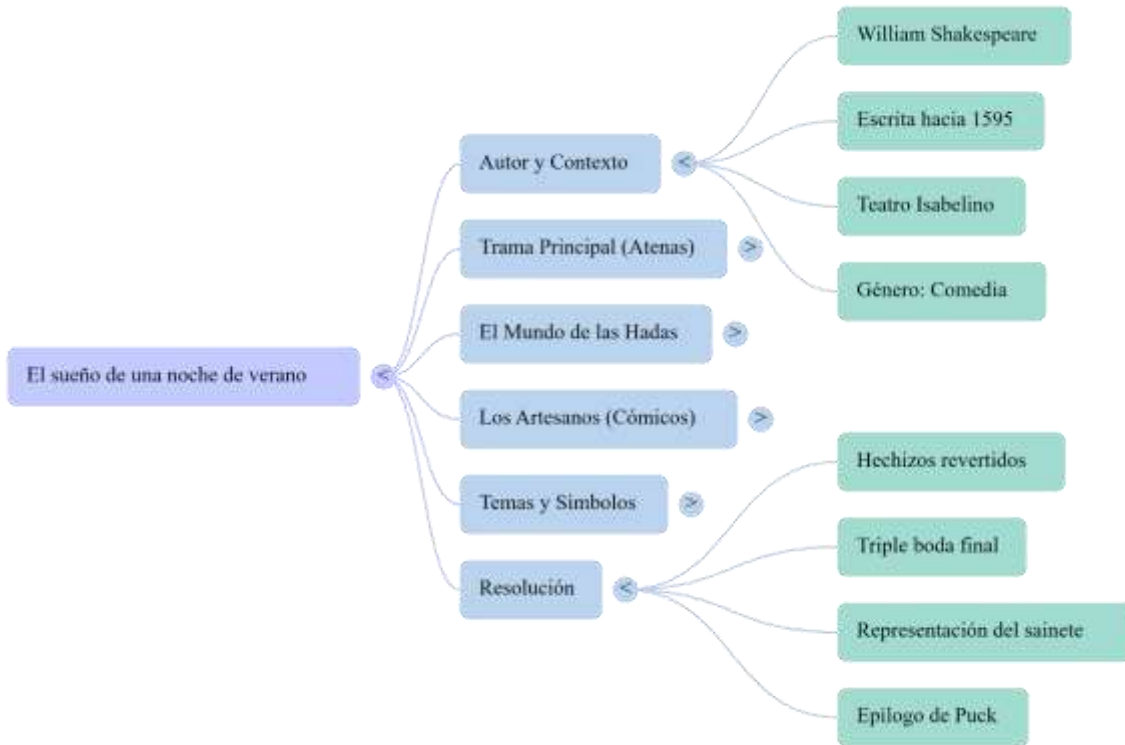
El sueño de una noche de verano

<

Autor y Contexto

<

William Shakespeare

Escrita hacia 1595

Teatro Isabelino

Género: Comedia

Trama Principal (Atenas)

>

El Mundo de las Hadas

>

Los Artesanos (Cómicos)

>

Temas y Simbolos

>

Resolución

<

Hechizos revertidos

Triple boda final

Representación del sainete

Epilogo de Puck